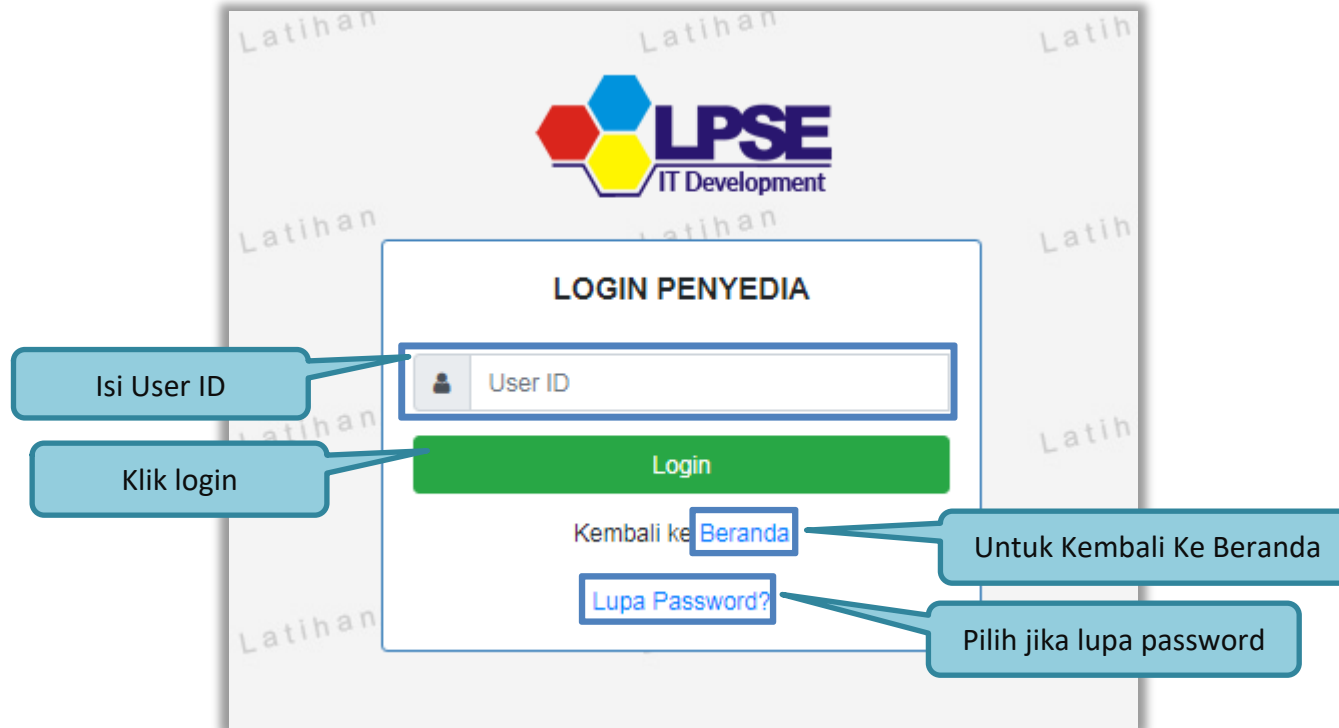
Latihan Latihan Latih

LPSE
IT Development

Latihan Latihan Latih

LOGIN PENYEDIA

Isi User ID

User ID

Latihan Latih

Klik login

Login

Kembali ke Beranda

Untuk Kembali Ke Beranda

Lupa Password?

Latihan

Pilih jika lupa password